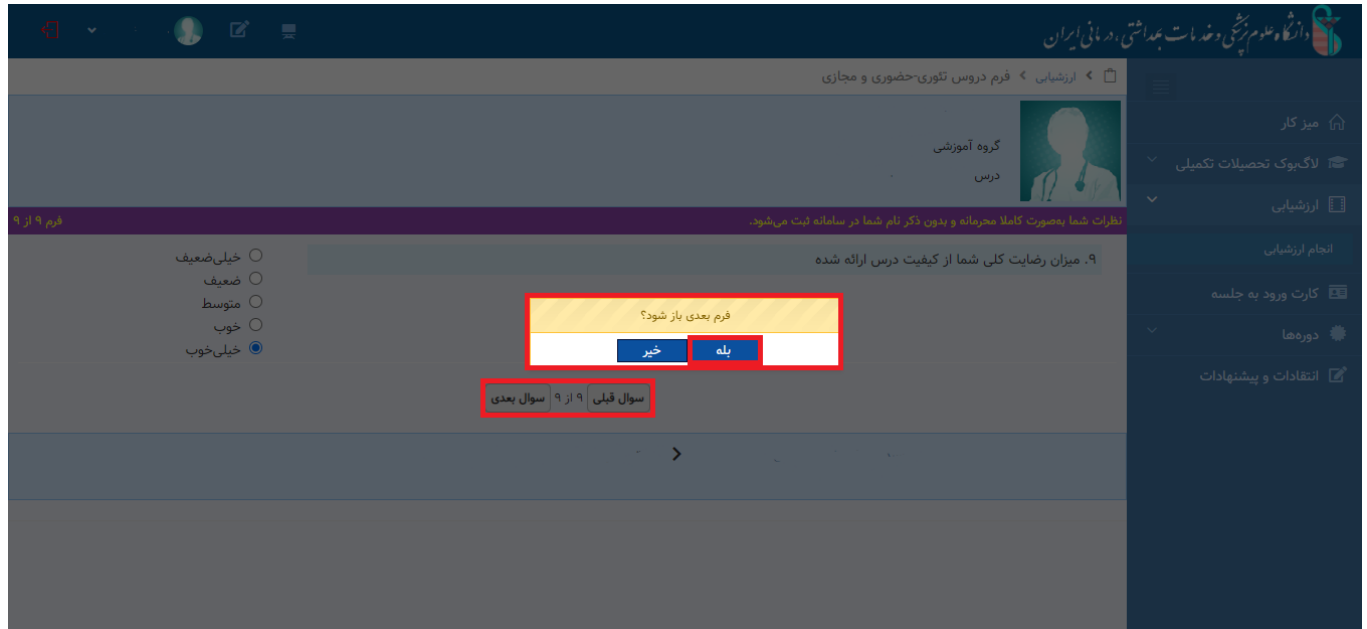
دانشگاه علوم پزشکی و خدمات بهداشتی، درمانی ایران

ارزشیابی > فرم دروس تئوری-حضوری و مجازی

میز کار
لاگبوک تحصیلات تکمیلی
ارزشیابی
انجام ارزشیابی
کارت ورود به جلسه
دوره‌ها
انتقادات و پیشنهادات

گروه آموزشی
درس

نظرات شما بصورت کاملا محرمانه و بدون ذکر نام شما در سامانه ثبت می‌شود.
فرم ۹ از ۹

۹. میزان رضایت کلی شما از کیفیت درس ارائه شده

خیلی‌ضعیف
ضعیف
متوسط
خوب
خیلی‌خوب

فرم بعدی باز شود؟
بله
خیر

سوال قبلی ۹ از ۹ سوال بعدی